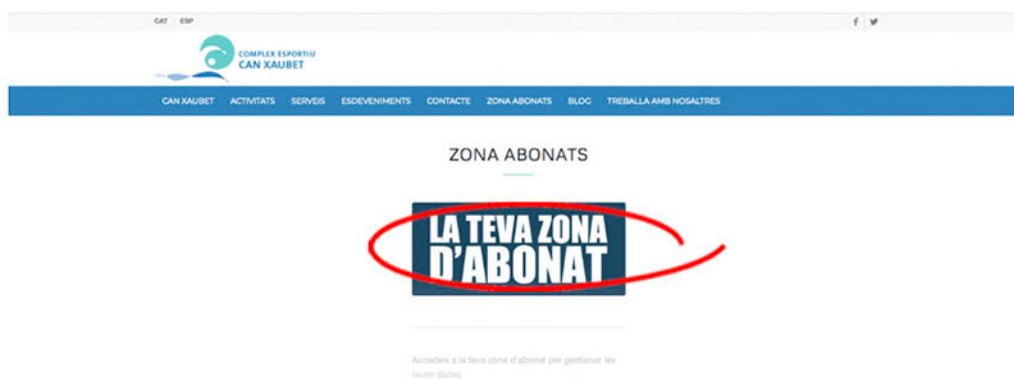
CAT ESP

f

COMPLEX ESPORTIU
CAN XAUBET

CAN XAUBET ACTIVITATS SERVEIS ESDEVENIMENTS CONTACTE ZONA ABONATS BLOG TREBALLA AMB NOSALTRES

ZONA ABONATS

LA TEVA ZONA D'ABONAT

Accedeix a la teva zona d'abonat per gestionar les teves dades.